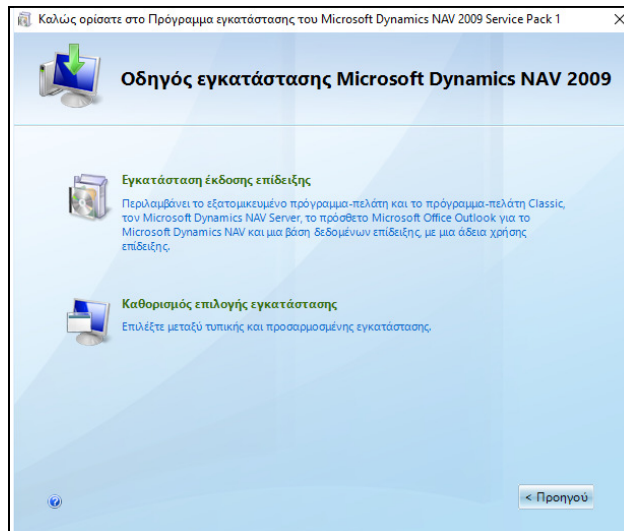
Καλώς ορίσατε στο Πρόγραμμα εγκατάστασης του Microsoft Dynamics NAV 2009 Service Pack 1

Οδηγός εγκατάστασης Microsoft Dynamics NAV 2009

Εγκατάσταση έκδοσης επίδειξης

Περιλαμβάνει το εξατομικευμένο πρόγραμμα-πελάτη και το πρόγραμμα-πελάτη Classic, τον Microsoft Dynamics NAV Server, το πρόσθετο Microsoft Office Outlook για το Microsoft Dynamics NAV και μια βάση δεδομένων επίδειξης, με μια άδεια χρήσης επίδειξης.

Καθορισμός επιλογής εγκατάστασης

Επιλέξτε μεταξύ τυπικής και προσαρμοσμένης εγκατάστασης.

< Προηγού